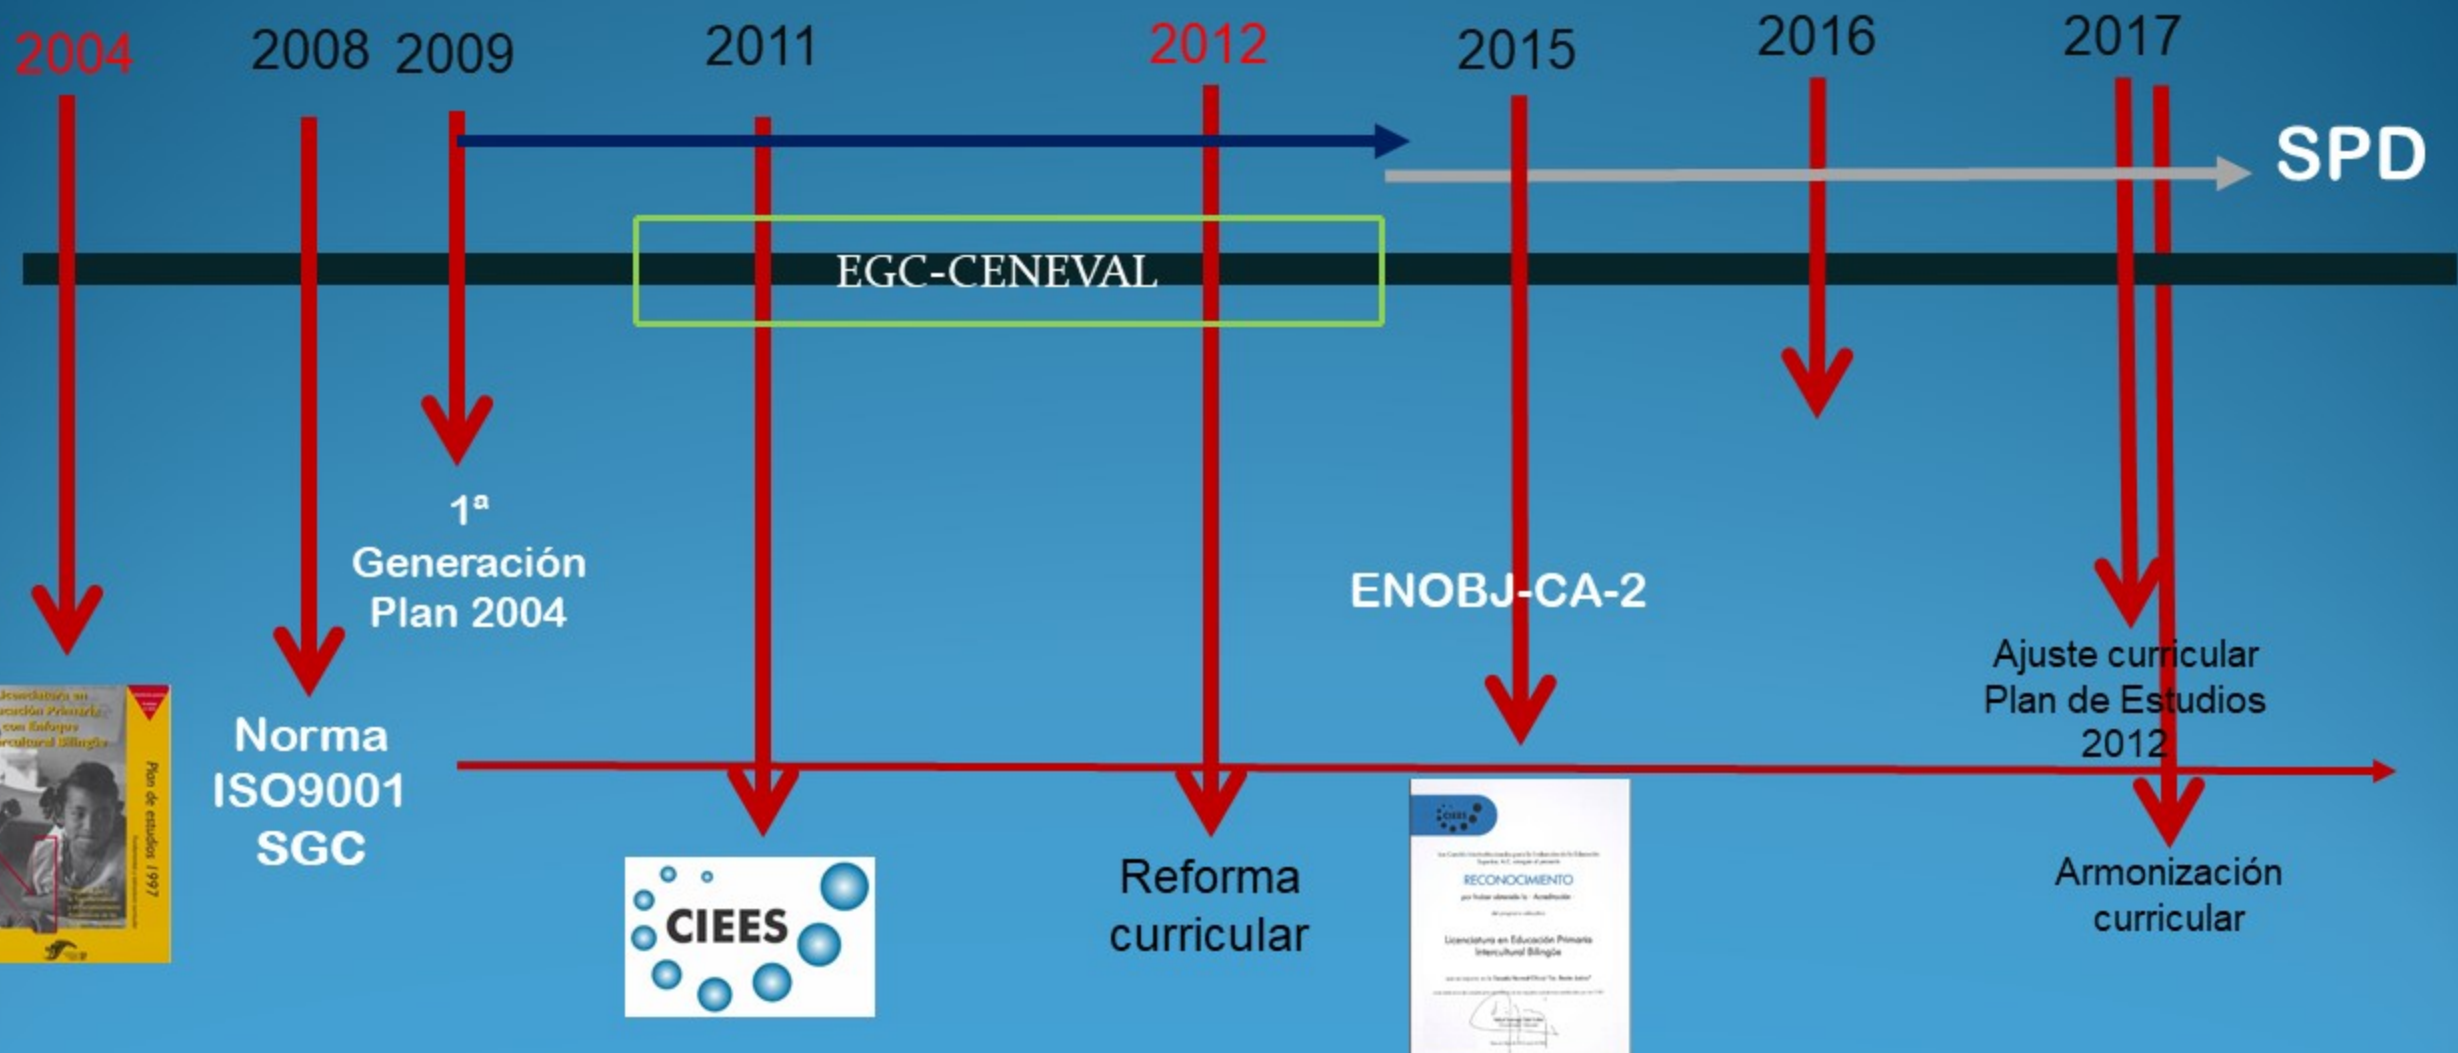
2004 2008 2009 2011 2012 2015 2016 2017

SPD

EGC-CENEVAL

Licenciatura en Educación Primaria con Enfoque Intercultural Bilingüe

Plan de estudios 1997

Norma ISO9001 SGC

1ª Generación Plan 2004

CIEES

Reforma curricular

ENOBJ-CA-2

CIEES

RECONOCIMIENTO

Licenciatura en Educación Primaria Intercultural Bilingüe

Ajuste curricular Plan de Estudios 2012

Armonización curricular